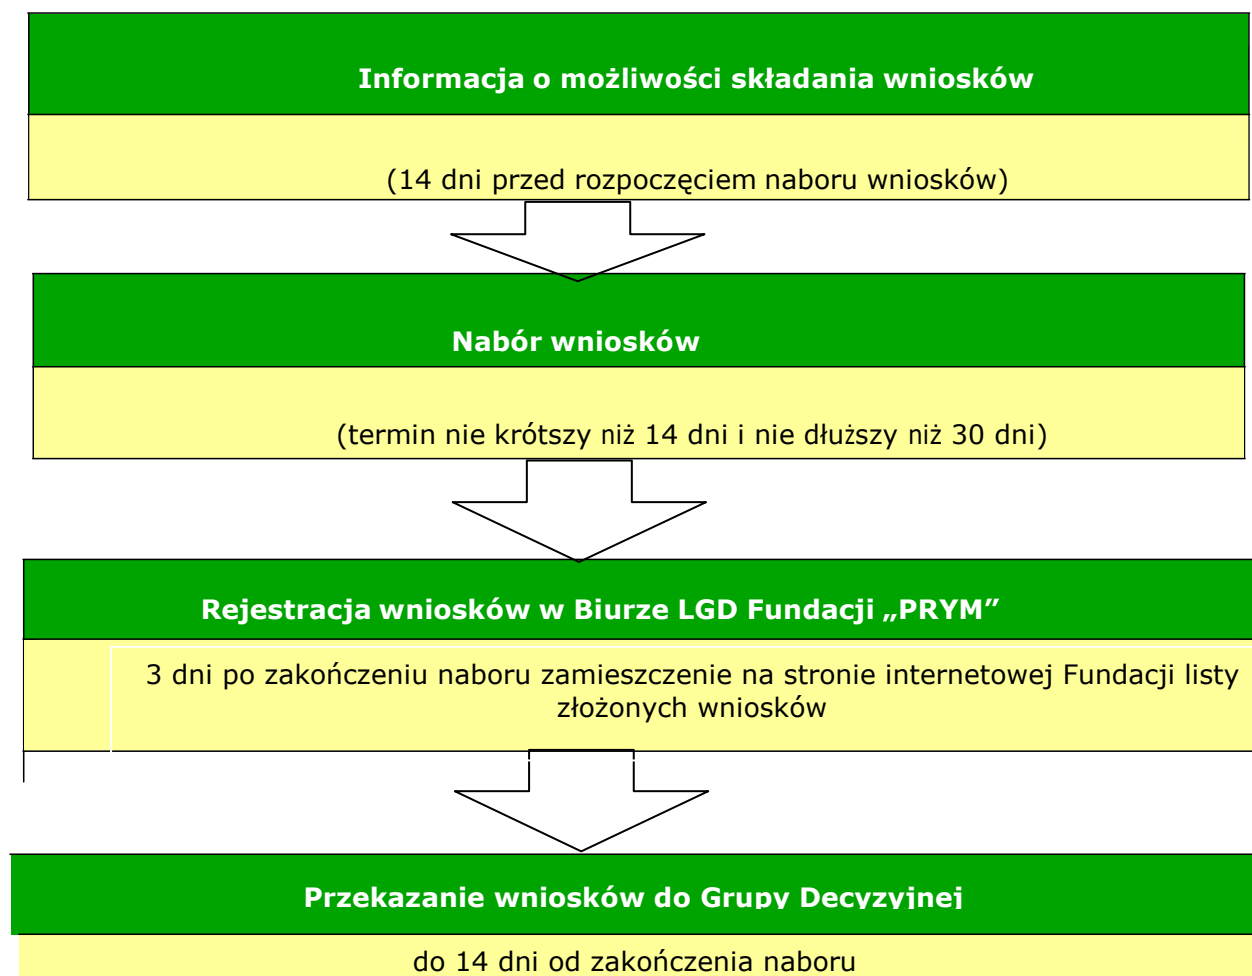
Informacja o możliwości składania wniosków

(14 dni przed rozpoczęciem naboru wniosków)

Nabór wniosków

(termin nie krótszy niż 14 dni i nie dłuższy niż 30 dni)

Rejestracja wniosków w Biurze LGD Fundacji „PRYM"

3 dni po zakończeniu naboru zamieszczenie na stronie internetowej Fundacji listy złożonych wniosków

Przekazanie wniosków do Grupy Decyzyjnej

do 14 dni od zakończenia naboru